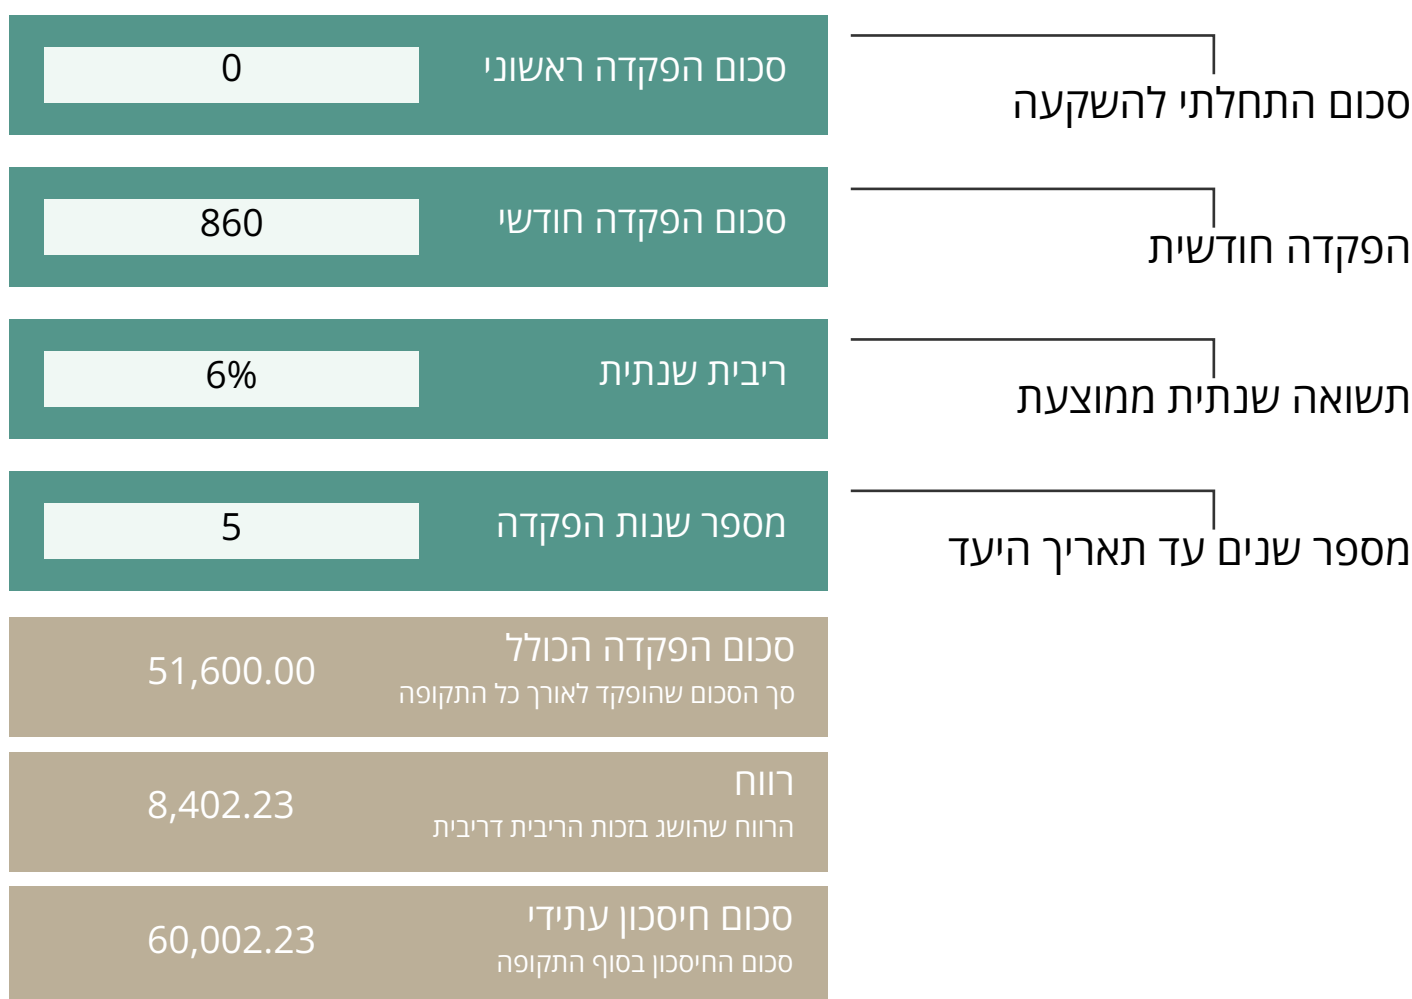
סכום התחלתי להשקעה

סכום הפקדה ראשוני
0

הפקדה חודשית

סכום הפקדה חודשי
860

תשואה שנתית ממוצעת

ריבית שנתית
6%

מספר שנים עד תאריך היעד

מספר שנות הפקדה
5

סכום הפקדה הכולל
סך הסכום שהופקד לאורך כל התקופה
51,600.00

רווח
הרווח שהושג בזכות הריבית דריבית
8,402.23

סכום חיסכון עתידי
סכום החיסכון בסוף התקופה
60,002.23